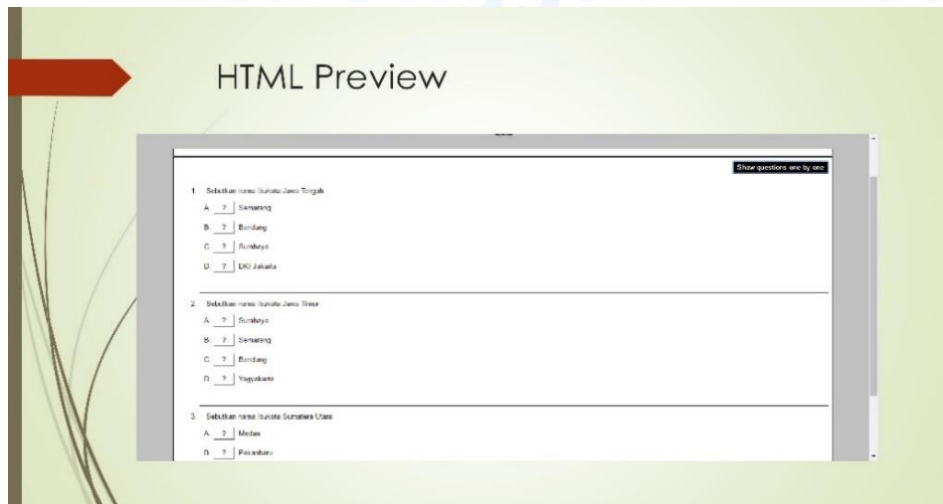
HTML Preview

Show questions one by one

1. Sebutkan nama Ibukota Jawa Tengah

A. ? Semarang

B. ? Bandung

C. ? Surabaya

D. ? DKI Jakarta

2. Sebutkan nama Ibukota Jawa Timur

A. ? Surabaya

B. ? Semarang

C. ? Bandung

D. ? Yogyakarta

3. Sebutkan nama Ibukota Sumatera Utara

A. ? Medan

B. ? Pekanbaru